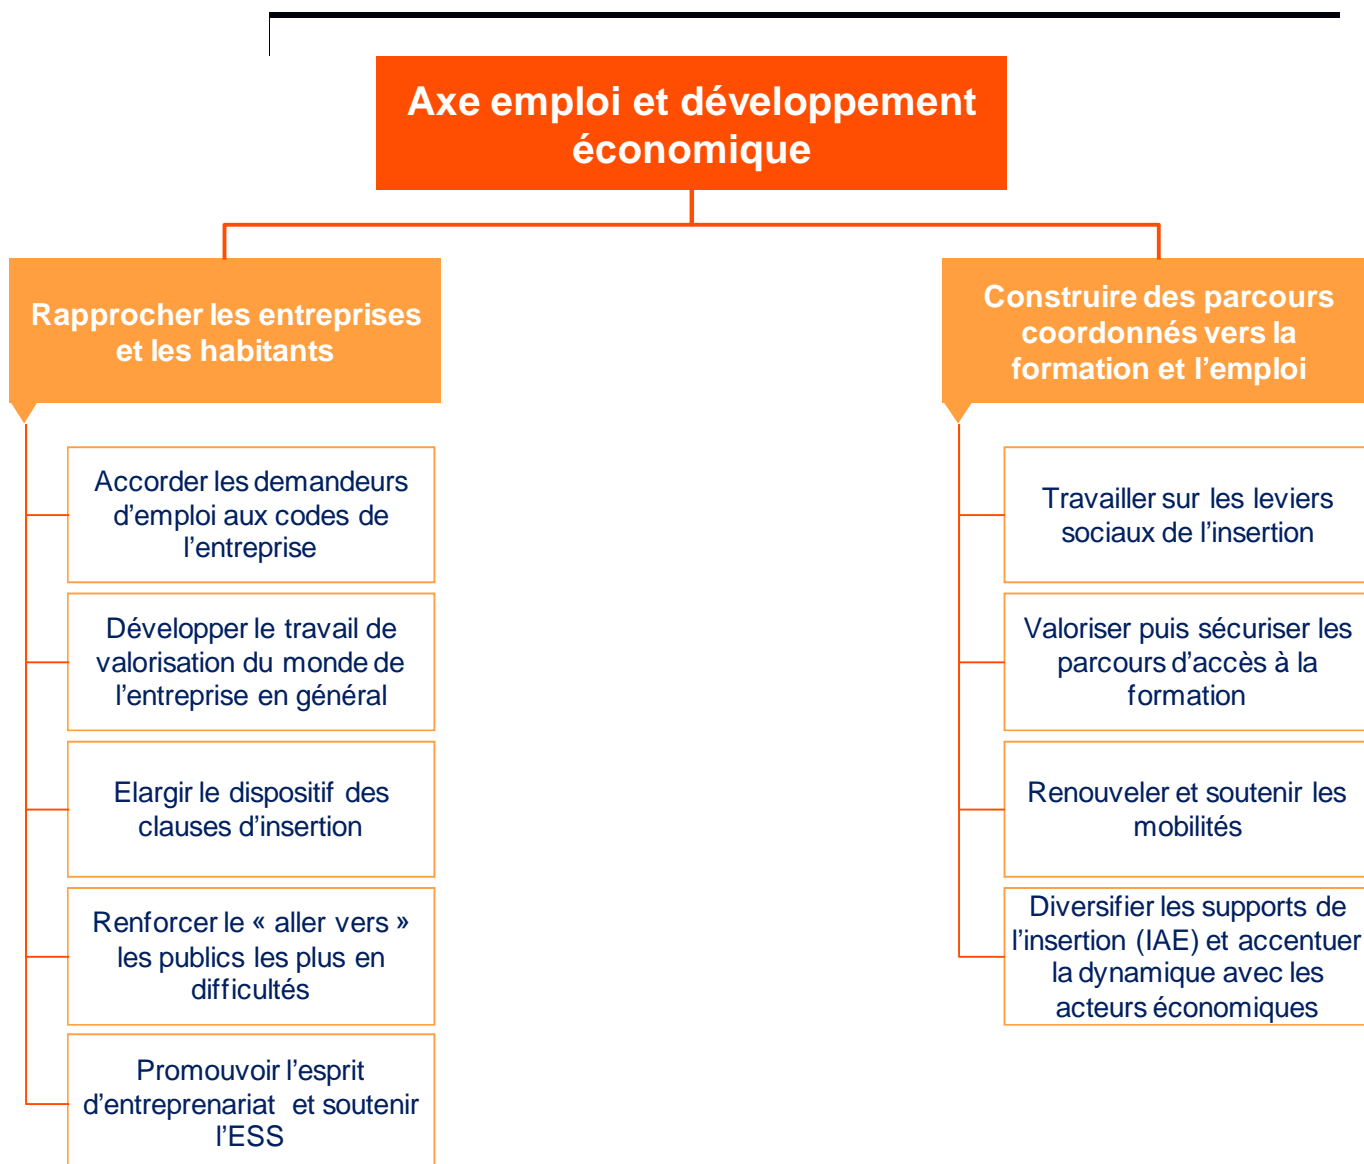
Axe emploi et développement économique

Rapprocher les entreprises et les habitants

Accorder les demandeurs d'emploi aux codes de l'entreprise

Développer le travail de valorisation du monde de l'entreprise en général

Elargir le dispositif des clauses d'insertion

Renforcer le « aller vers » les publics les plus en difficultés

Promouvoir l'esprit d'entreprenariat et soutenir l'ESS

Construire des parcours coordonnés vers la formation et l'emploi

Travailler sur les leviers sociaux de l'insertion

Valoriser puis sécuriser les parcours d'accès à la formation

Renouveler et soutenir les mobilités

Diversifier les supports de l'insertion (IAE) et accentuer la dynamique avec les acteurs économiques